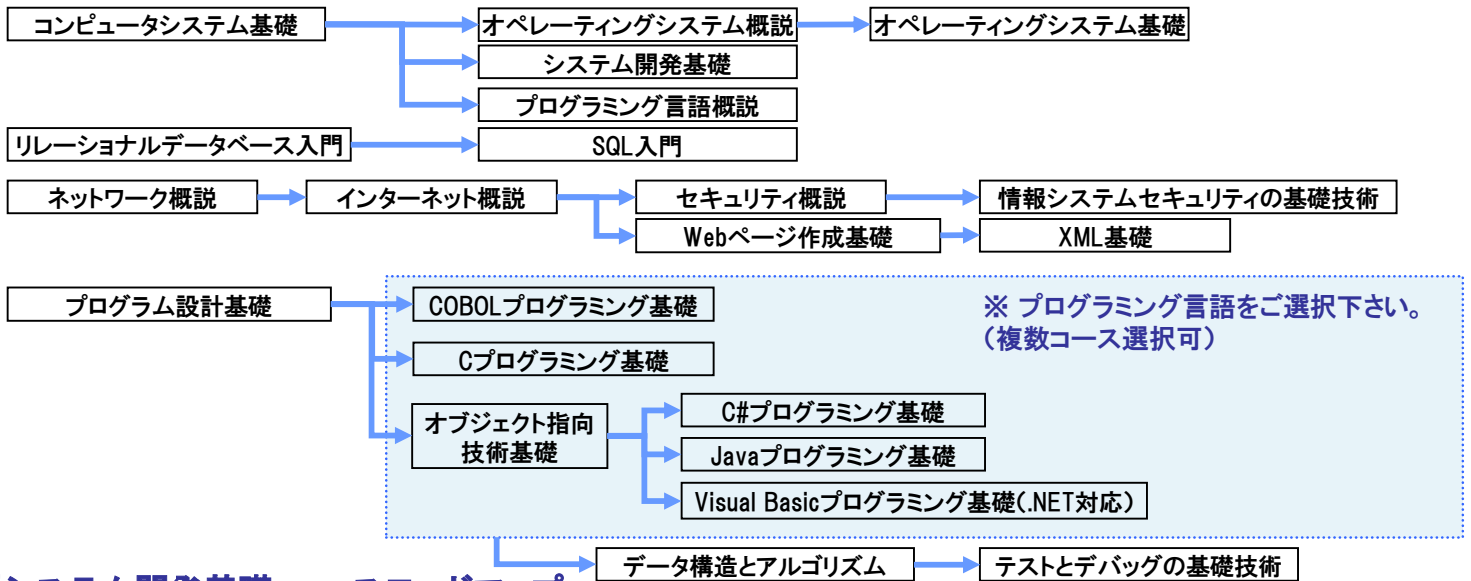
コンピュータシステム基礎

オペレーティングシステム概説

オペレーティングシステム基礎

システム開発基礎

プログラミング言語概説

リレーショナルデータベース入門

SQL入門

ネットワーク概説

インターネット概説

セキュリティ概説

情報システムセキュリティの基礎技術

Webページ作成基礎

XML基礎

プログラム設計基礎

COBOLプログラミング基礎

※ プログラミング言語をご選択下さい。
（複数コース選択可）

Cプログラミング基礎

オブジェクト指向技術基礎

C#プログラミング基礎

Javaプログラミング基礎

Visual Basicプログラミング基礎(.NET対応)

データ構造とアルゴリズム

テストとデバッグの基礎技術

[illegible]